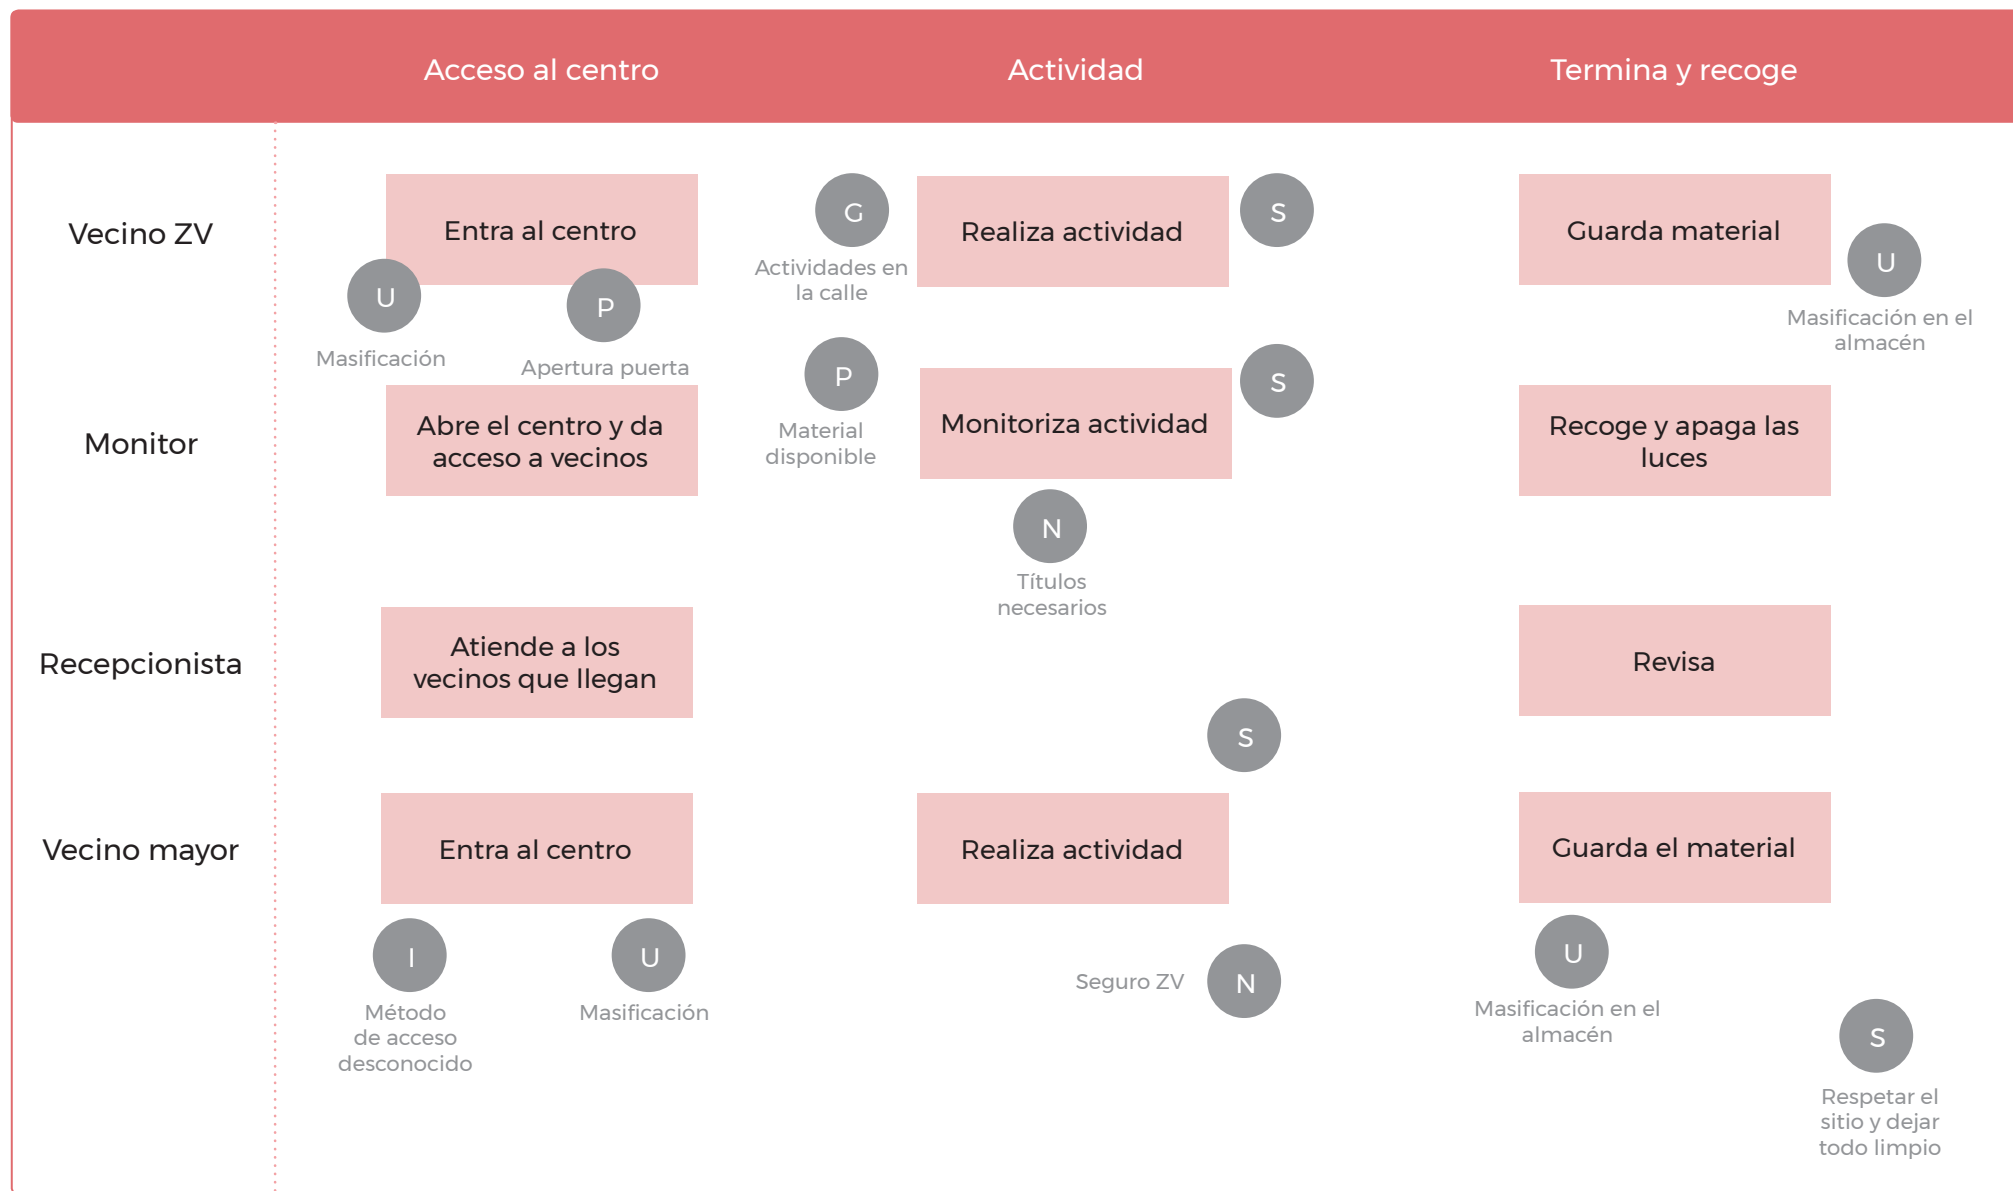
Acceso al centro | Actividad | Termina y recoge

Vecino ZV

Entra al centro

U
Masificación

P
Apertura puerta

G
Actividades en la calle

Realiza actividad

S

Guarda material

U
Masificación en el almacén

Monitor

Abre el centro y da acceso a vecinos

P
Material disponible

Monitoriza actividad

S

N
Títulos necesarios

Recoge y apaga las luces

Recepcionista

Atiende a los vecinos que llegan

Revisa

S

Vecino mayor

Entra al centro

I
Método de acceso desconocido

U
Masificación

Realiza actividad

Seguro ZV
N

Guarda el material

U
Masificación en el almacén

S
Respetar el sitio y dejar todo limpio